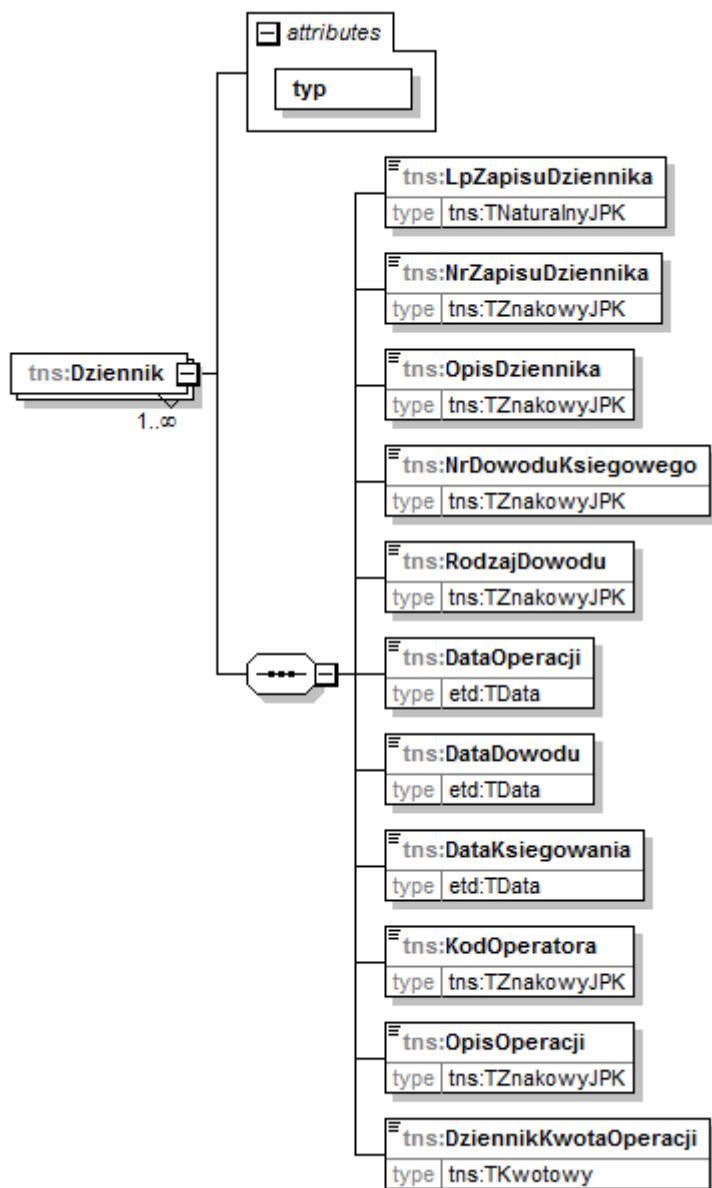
attributes

typ

tns:Dziennik

1..∞

tns:LpZapisuDziennika
type tns:TNaturalnyJPK

tns:NrZapisuDziennika
type tns:TZnakowyJPK

tns:OpisDziennika
type tns:TZnakowyJPK

tns:NrDowoduKsiegowego
type tns:TZnakowyJPK

tns:RodzajDowodu
type tns:TZnakowyJPK

tns:DataOperacji
type etd:TData

tns:DataDowodu
type etd:TData

tns:DataKsiegowania
type etd:TData

tns:KodOperatora
type tns:TZnakowyJPK

tns:OpisOperacji
type tns:TZnakowyJPK

tns:DziennikKwotaOperacji
type tns:TKwotowy